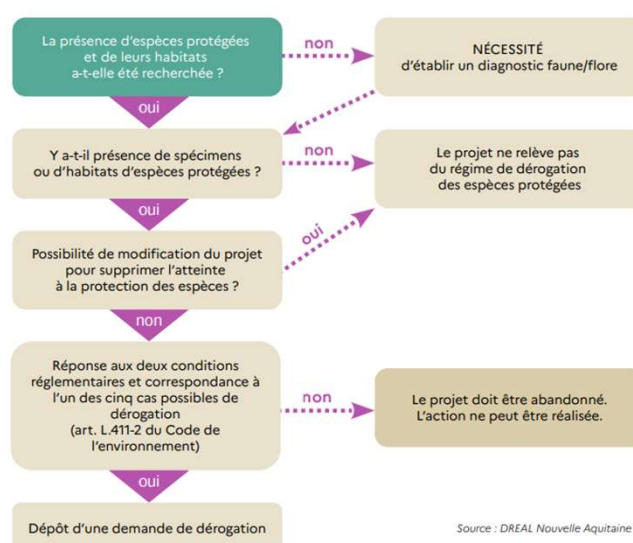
La présence d'espèces protégées et de leurs habitats a-t-elle été recherchée ?

non

NÉCESSITÉ d'établir un diagnostic faune/flore

oui

Y a-t-il présence de spécimens ou d'habitats d'espèces protégées ?

non

Le projet ne relève pas du régime de dérogation des espèces protégées

oui

Possibilité de modification du projet pour supprimer l'atteinte à la protection des espèces ?

oui

non

Réponse aux deux conditions réglementaires et correspondance à l'un des cinq cas possibles de dérogation (art. L.411-2 du Code de l'environnement)

non

Le projet doit être abandonné. L'action ne peut être réalisée.

oui

Dépôt d'une demande de dérogation

Source : DREAL Nouvelle Aquitaine